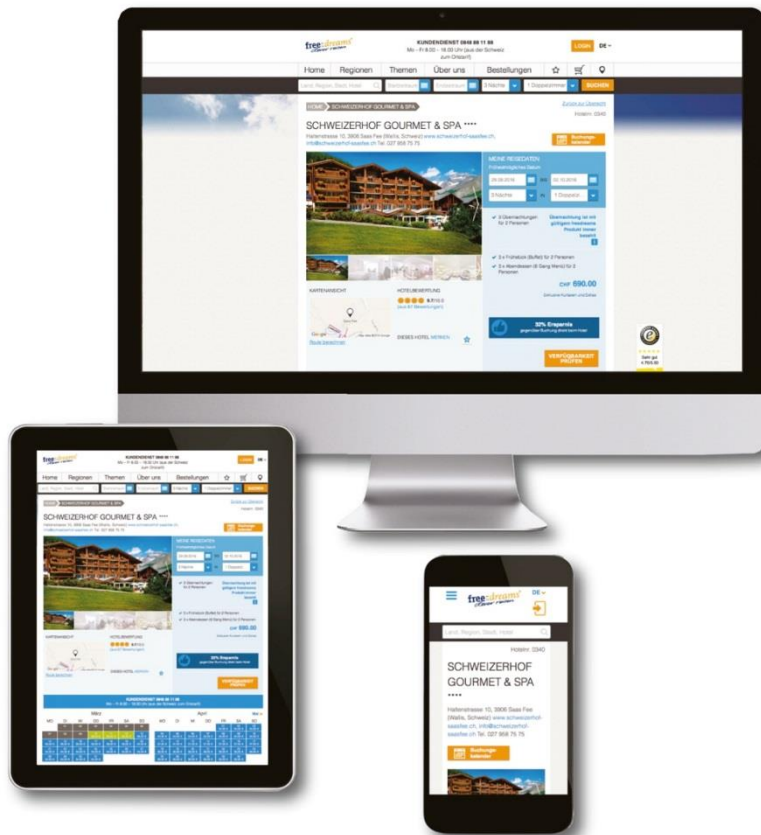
freedreams

KUNDENDIENST 0848 88 11 88
Mo - Fr 8.00 - 18.00 Uhr (aus der Schweiz zum Ortstarif)

Login DE

Home Regionen Themen Über uns Bestellungen

Land, Region, Stadt, Hotel

3 Nächte 1 Doppelzimmer SUCHEN

HOME SCHWEIZERHOF GOURMET & SPA

Zurück zur Übersicht

Hotelnr. 0340

SCHWEIZERHOF GOURMET & SPA ****

Haltenstrasse 10, 3906 Saas Fee (Wallis, Schweiz) www.schweizerhof-saasfee.ch, info@schweizerhof-saasfee.ch Tel. 027 958 75 75

Buchungskalender

MEINE REISEDATEN

bis

3 Nächte 1 Doppelzimmer

3 Übernachtungen für 2 Personen

Übernachtung ist mit gültigem freedreams Produkt immer besonders

3 x Frühstück (Buffet) für 2 Personen

3 x Abendessen (6 Gang Menü) für 2 Personen

CHF 690.00

KARTENANSICHT

HOTELBEWERTUNG

DIESES HOTEL MERKEN

52% Ersparnis gegenüber Buchung direkt beim Hotel

VERFÜGBARKEIT PRÜFEN

KUNDENDIENST 0848 88 11 88
Mo - Fr 8.00 - 18.00 Uhr (aus der Schweiz zum Ortstarif)

März April

MO DI MI DO FR SA SO

freedreams DE

Land, Region, Stadt, Hotel

Hotelnr. 0340

SCHWEIZERHOF GOURMET & SPA

****

Haltenstrasse 10, 3906 Saas Fee (Wallis, Schweiz) www.schweizerhof-saasfee.ch, info@schweizerhof-saasfee.ch Tel. 027 958 75 75

Buchungskalender